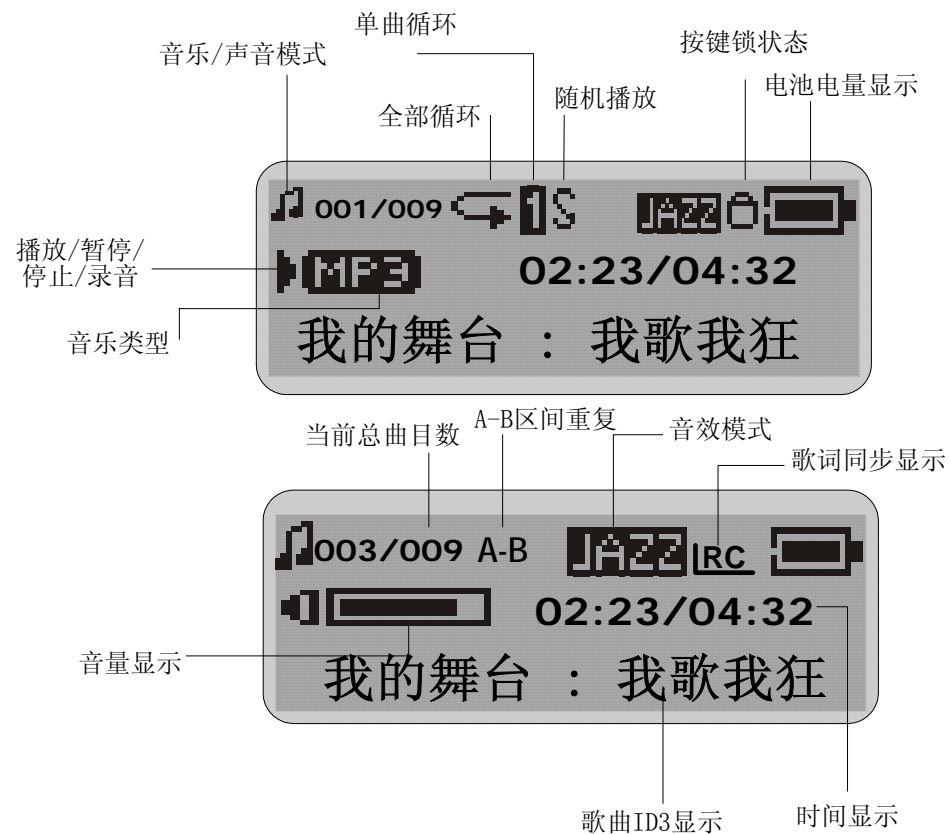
单曲循环
音乐/声音模式
按键锁状态
全部循环
随机播放
电池电量显示
001/009 1S JAZZ
播放/暂停/停止/录音
MP3
02:23/04:32
音乐类型
我的舞台 ： 我歌我狂

A-B区间重复
当前总曲目数
音效模式
歌词同步显示
003/009 A-B JAZZ LRC
02:23/04:32
音量显示
我的舞台 ： 我歌我狂
歌曲ID3显示
时间显示